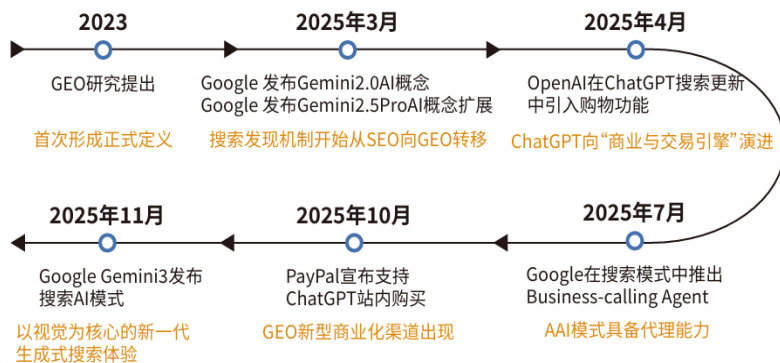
2023

GEO研究提出

首次形成正式定义

2025年3月

Google 发布Gemini2.0AI概念
Google 发布Gemini2.5ProAI概念扩展

搜索发现机制开始从SEO向GEO转移

2025年4月

OpenAI在ChatGPT搜索更新中引入购物功能

ChatGPT向“商业与交易引擎”演进

2025年7月

Google在搜索模式中推出Business-calling Agent

AAI模式具备代理能力

2025年10月

PayPal宣布支持ChatGPT站内购买

GEO新型商业化渠道出现

2025年11月

Google Gemini3发布搜索AI模式

以视觉为核心的新一代生成式搜索体验